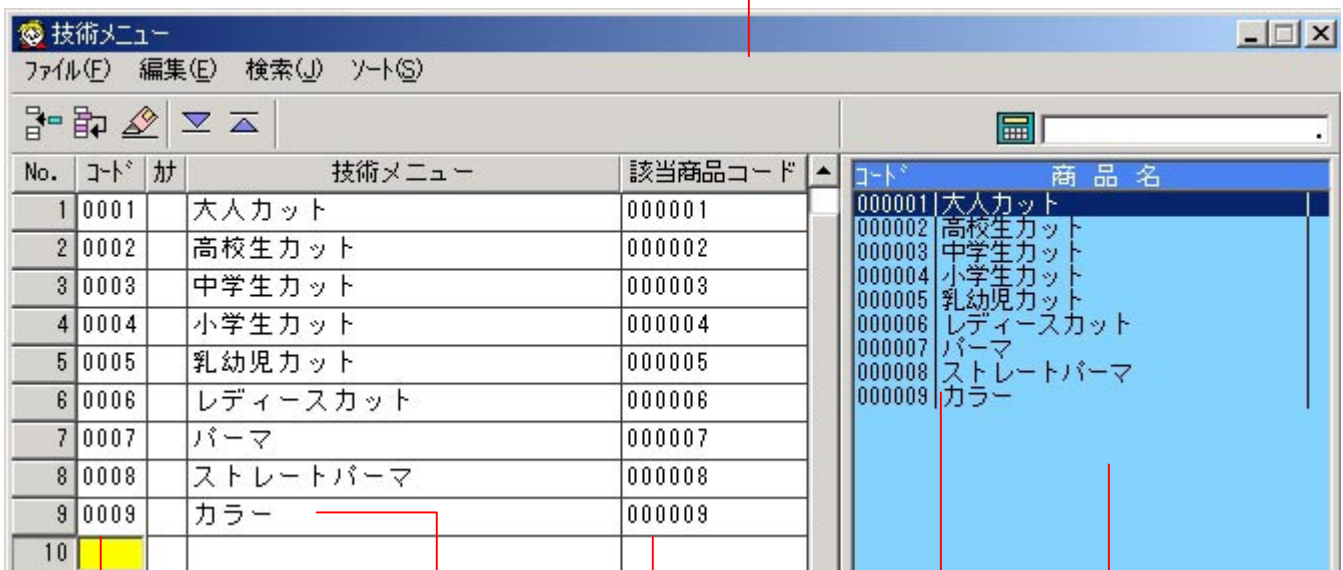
技術メニュー

ファイル(F) 編集(E) 検索(J) ソート(S)

| No. | コード | カナ | 技術メニュー | 該当商品コード |
|---|---|---|---|---|
| 1 | 0001 | | 大人カット | 000001 |
| 2 | 0002 | | 高校生カット | 000002 |
| 3 | 0003 | | 中学生カット | 000003 |
| 4 | 0004 | | 小学生カット | 000004 |
| 5 | 0005 | | 乳幼児カット | 000005 |
| 6 | 0006 | | レディースカット | 000006 |
| 7 | 0007 | | パーマ | 000007 |
| 8 | 0008 | | ストレートパーマ | 000008 |
| 9 | 0009 | | カラー | 000009 |
| 10 | | | | |

| コード | 商品名 |
|---|---|
| 000001 | 大人カット |
| 000002 | 高校生カット |
| 000003 | 中学生カット |
| 000004 | 小学生カット |
| 000005 | 乳幼児カット |
| 000006 | レディースカット |
| 000007 | パーマ |
| 000008 | ストレートパーマ |
| 000009 | カラー |